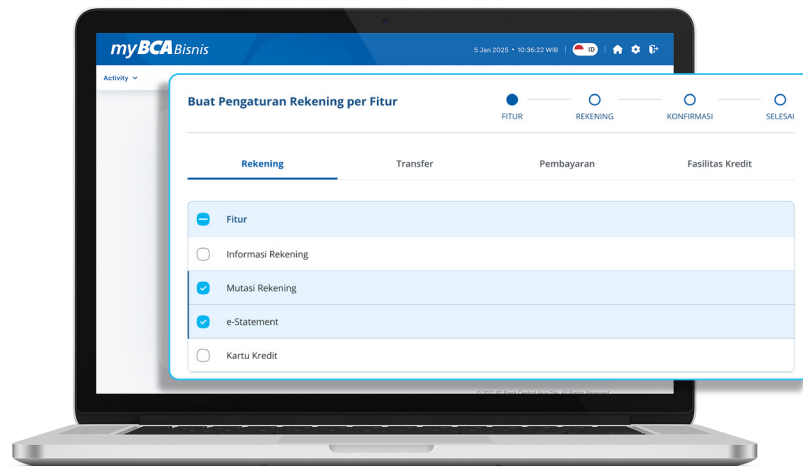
myBCA Bisnis

5 Jan 2025 • 10:36:22 WIB | ID

Activity

Buat Pengaturan Rekening per Fitur

FITUR REKENING KONFIRMASI SELESAI

Rekening Transfer Pembayaran Fasilitas Kredit

Fitur

Informasi Rekening

Mutasi Rekening

e-Statement

Kartu Kredit

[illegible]